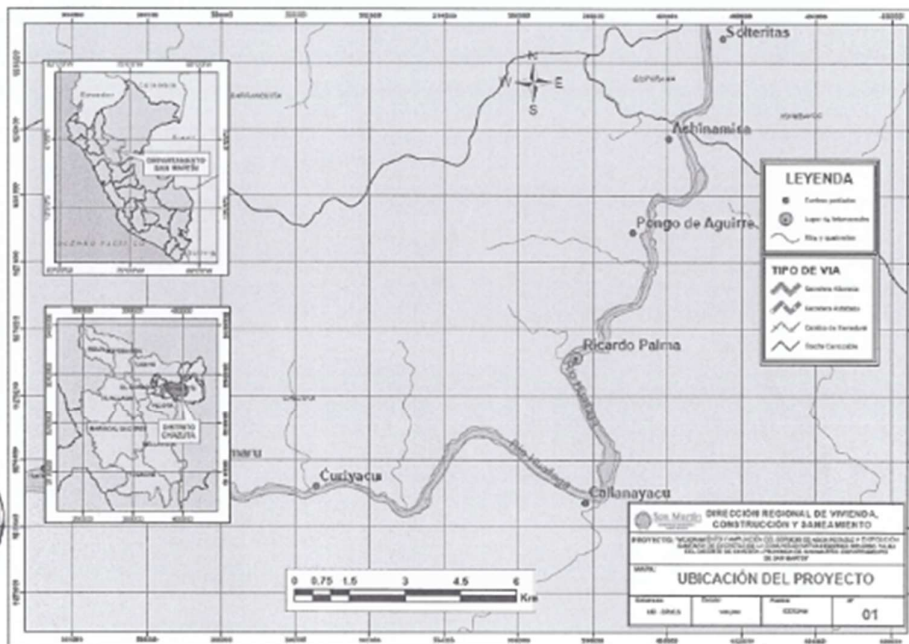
Solteritas

N
W E
S

Achinamisa

LEYENDA
Centros poblados
Lugar de Intervención
Ríos y quebradas

Pongo de Aguirre

TIPO DE VIA
Carretera Asfaltada
Carretera Afirmada
Camino de Herradura
Trocha Carrozable

DEPARTAMENTO SAN MARTIN

OCEANO PACIFICO

Ricardo Palma

Rio Huallaga

DISTRITO CHAZUTA

maru

Curiyacu

Rio Huallaga

Callanayacu

San Martín
DIRECCIÓN REGIONAL DE VIVIENDA, CONSTRUCCIÓN Y SANEAMIENTO

PROYECTO: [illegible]

MAPA:
UBICACIÓN DEL PROYECTO

0 0.75 1.5 3 4.5 6
Km

01